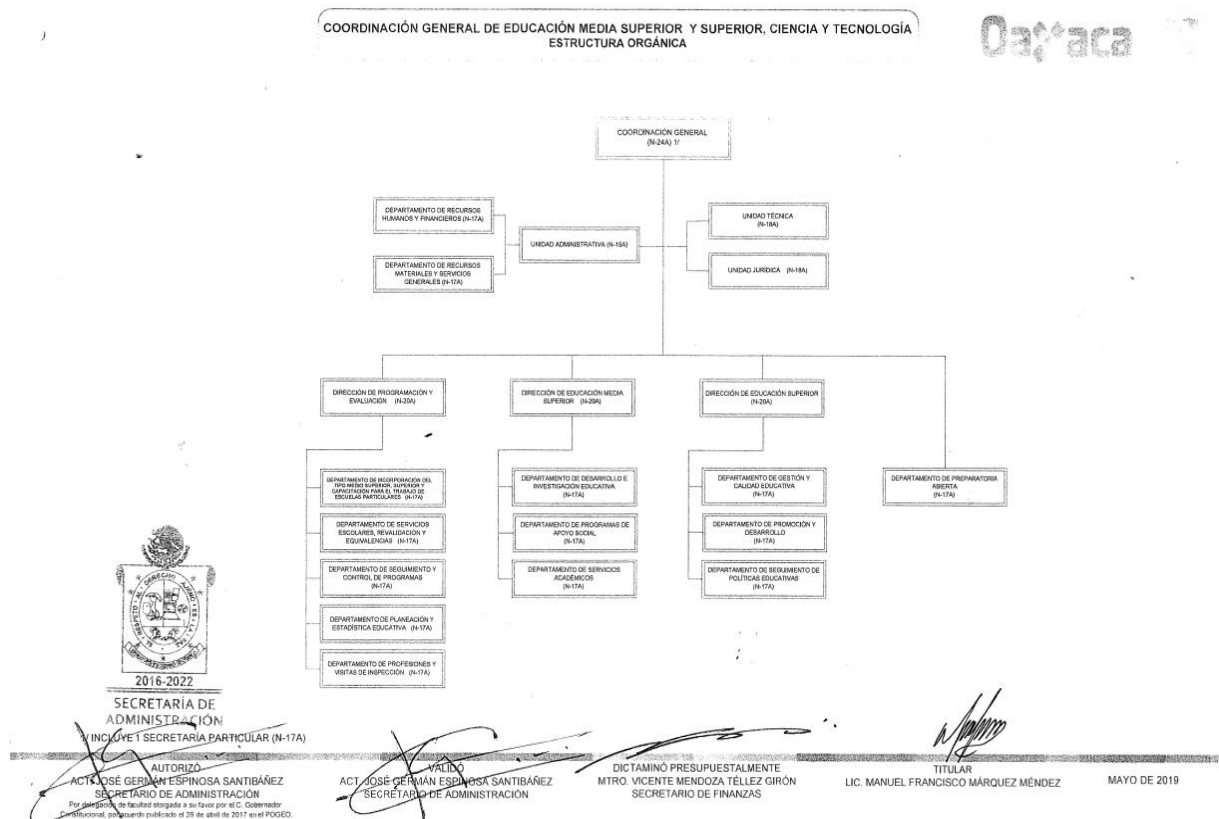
COORDINACIÓN GENERAL DE EDUCACIÓN MEDIA SUPERIOR Y SUPERIOR, CIENCIA Y TECNOLOGÍA
ESTRUCTURA ORGÁNICA

Oaxaca

COORDINACIÓN GENERAL (N-24A) 1/

DEPARTAMENTO DE RECURSOS HUMANOS Y FINANCIEROS (N-17A)

DEPARTAMENTO DE RECURSOS MATERIALES Y SERVICIOS GENERALES (N-17A)

UNIDAD ADMINISTRATIVA (N-19A)

UNIDAD TÉCNICA (N-18A)

UNIDAD JURÍDICA (N-18A)

DIRECCIÓN DE PROGRAMACIÓN Y EVALUACIÓN (N-20A)

DIRECCIÓN DE EDUCACIÓN MEDIA SUPERIOR (N-20A)

DIRECCIÓN DE EDUCACIÓN SUPERIOR (N-20A)

DEPARTAMENTO DE INCORPORACIÓN DEL TIPO MEDIO SUPERIOR, SUPERIOR Y CAPACITACIÓN PARA EL TRABAJO DE ESCUELAS PARTICULARES (N-17A)

DEPARTAMENTO DE SERVICIOS ESCOLARES, REVALIDACIÓN Y EQUIVALENCIAS (N-17A)

DEPARTAMENTO DE SEGUIMIENTO Y CONTROL DE PROGRAMAS (N-17A)

DEPARTAMENTO DE PLANEACIÓN Y ESTADÍSTICA EDUCATIVA (N-17A)

DEPARTAMENTO DE PROFESIONES Y VISITAS DE INSPECCIÓN (N-17A)

DEPARTAMENTO DE DESARROLLO E INVESTIGACIÓN EDUCATIVA (N-17A)

DEPARTAMENTO DE PROGRAMAS DE APOYO SOCIAL (N-17A)

DEPARTAMENTO DE SERVICIOS ACADÉMICOS (N-17A)

DEPARTAMENTO DE GESTIÓN Y CALIDAD EDUCATIVA (N-17A)

DEPARTAMENTO DE PROMOCIÓN Y DESARROLLO (N-17A)

DEPARTAMENTO DE SEGUIMIENTO DE POLÍTICAS EDUCATIVAS (N-17A)

DEPARTAMENTO DE PREPARATORIA ABIERTA (N-17A)

2016-2022
SECRETARÍA DE ADMINISTRACIÓN

1/ INCLUYE 1 SECRETARÍA PARTICULAR (N-17A)

AUTORIZÓ
ACT. JOSÉ GERMÁN ESPINOSA SANTIBÁÑEZ
SECRETARIO DE ADMINISTRACIÓN
Por delegación de facultad otorgada a su favor por el C. Gobernador Constitucional, por acuerdo publicado el 25 de abril de 2017 en el POGEO.

VALIDÓ
ACT. JOSÉ GERMÁN ESPINOSA SANTIBÁÑEZ
SECRETARIO DE ADMINISTRACIÓN

DICTAMINÓ PRESUPUESTALMENTE
MTRO. VICENTE MENDOZA TÉLLEZ GIRÓN
SECRETARIO DE FINANZAS

TITULAR
LIC. MANUEL FRANCISCO MÁRQUEZ MÉNDEZ

MAYO DE 2019